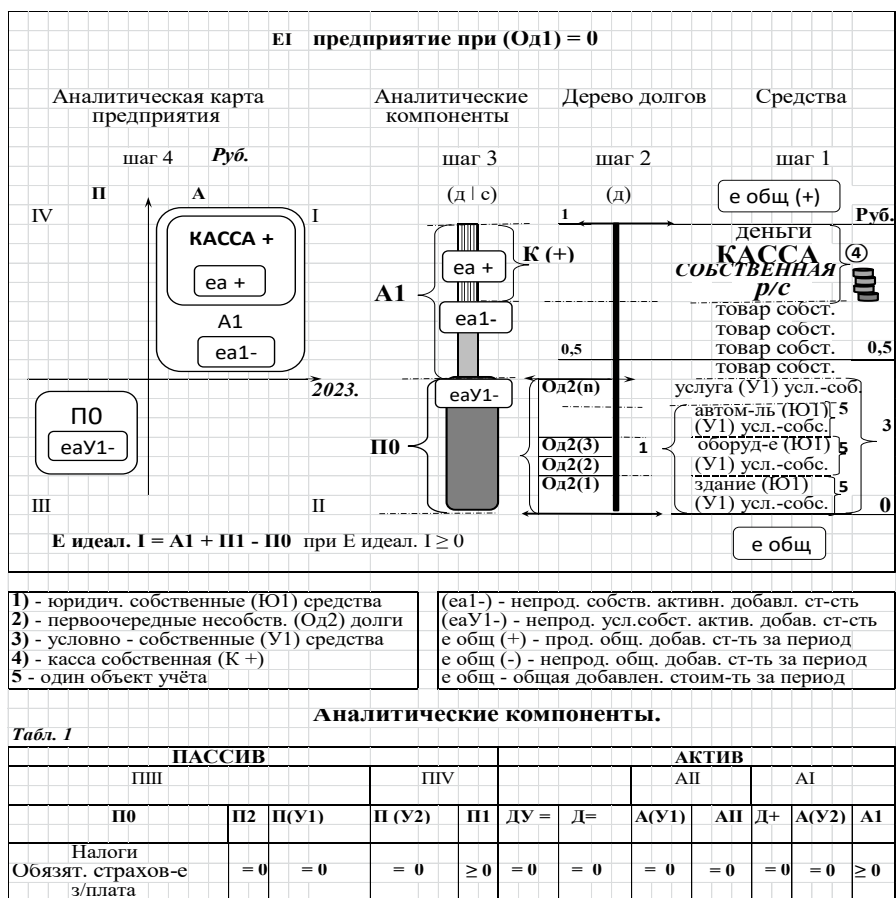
EI предприятие при (Од1) = 0

Аналитическая карта предприятия

Аналитические компоненты

Дерево долгов

Средства

шаг 4 *Руб.*

шаг 3

шаг 2

шаг 1

П А

(д | с)

(д)

е общ (+)

IV I

1

Руб.

КАССА +

ea +

A1

ea1-

К (+)

A1

ea +

ea1-

деньги

КАССА

СОБСТВЕННАЯ

р/с

④

товар собст.

товар собст.

0,5

товар собст.

0,5

товар собст.

2023.

eaУ1-

Од2(n)

услуга (У1) усл.-соб.

П0

eaУ1-

П0

Од2(3)

Од2(2)

Од2(1)

1

автом-ль (Ю1) 5

(У1) усл.-собс.

оборуд-е (Ю1) 5

(У1) усл.-собс.

здание (Ю1) 5

(У1) усл.-собс.

3

III II

0

**Е идеал. I = A1 + П1 - П0** при Е идеал. I $\geq 0$

е общ

**1)** - юридич. собственные (Ю1) средства
**2)** - первоочередные несобств. (Од2) долги
**3)** - условно - собственные (У1) средства
**4)** - касса собственная (К +)
**5** - один объект учёта

(ea1-) - непрод. собств. активн. добавл. ст-сть
(eaУ1-) - непрод. усл.собст. актив. добав. ст-сть
е общ (+) - прод. общ. добав. ст-ть за период
е общ (-) - непрод. общ. добав. ст-ть за период
е общ - общая добавлен. стоим-ть за период

**Аналитические компоненты.**

*Табл. 1*

| ПАССИВ | | | | | АКТИВ | | | | | | |
|---|---|---|---|---|---|---|---|---|---|---|---|
| ПIII | | | ПIV | | | | AII | | | AI | |
| П0 | П2 | П(У1) | П (У2) | П1 | ДУ = | Д= | А(У1) | АП | Д+ | А(У2) | А1 |
| Налоги Обязят. страхов-е з/плата | = 0 | = 0 | = 0 | $\geq 0$ | = 0 | = 0 | = 0 | = 0 | = 0 | = 0 | $\geq 0$ |